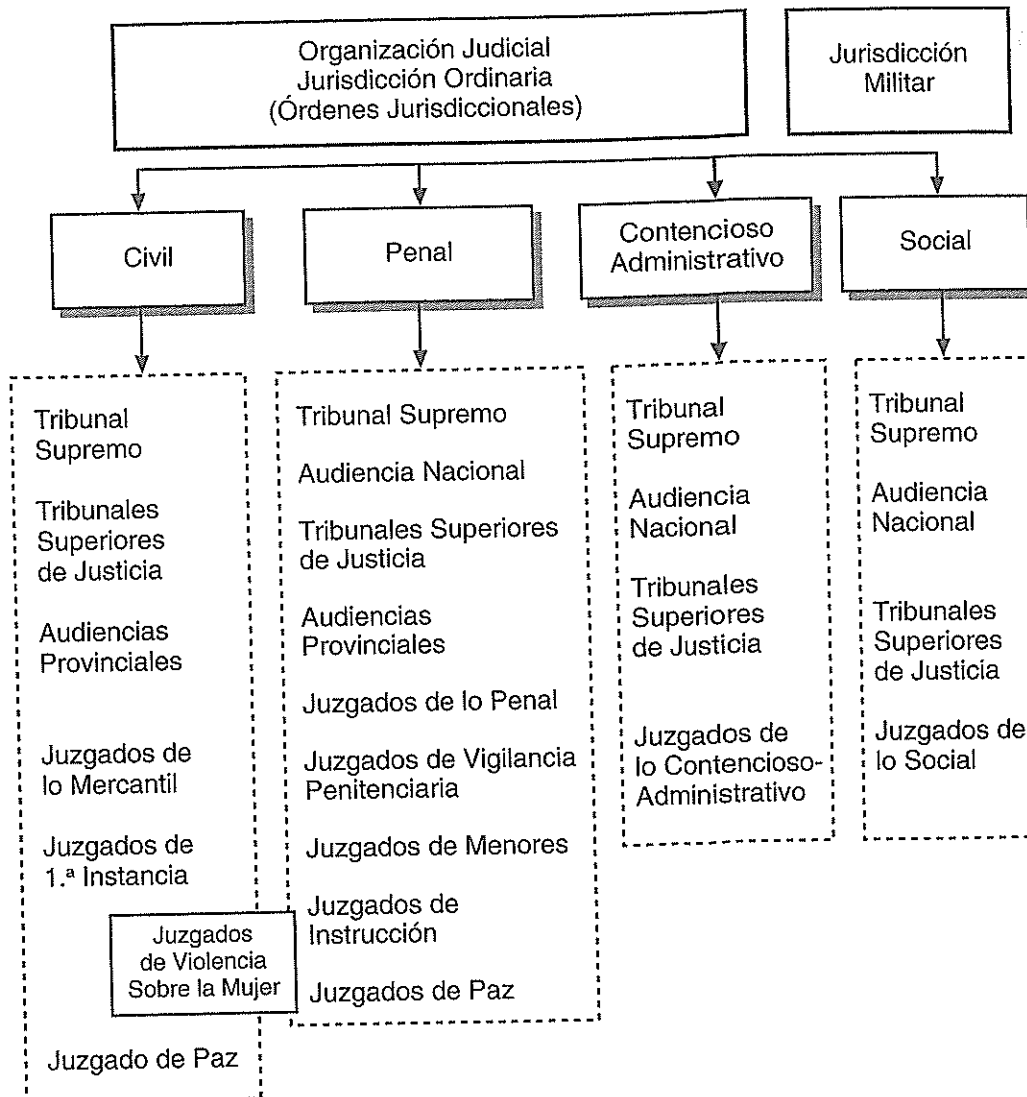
Organización Judicial
Jurisdicción Ordinaria
(Órdenes Jurisdiccionales)

Jurisdicción Militar

Civil

Penal

Contencioso Administrativo

Social

Tribunal Supremo

Tribunales Superiores de Justicia

Audiencias Provinciales

Juzgados de lo Mercantil

Juzgados de 1.ª Instancia

Juzgados de Violencia Sobre la Mujer

Juzgado de Paz

Tribunal Supremo

Audiencia Nacional

Tribunales Superiores de Justicia

Audiencias Provinciales

Juzgados de lo Penal

Juzgados de Vigilancia Penitenciaria

Juzgados de Menores

Juzgados de Instrucción

Juzgados de Paz

Tribunal Supremo

Audiencia Nacional

Tribunales Superiores de Justicia

Juzgados de lo Contencioso-Administrativo

Tribunal Supremo

Audiencia Nacional

Tribunales Superiores de Justicia

Juzgados de lo Social